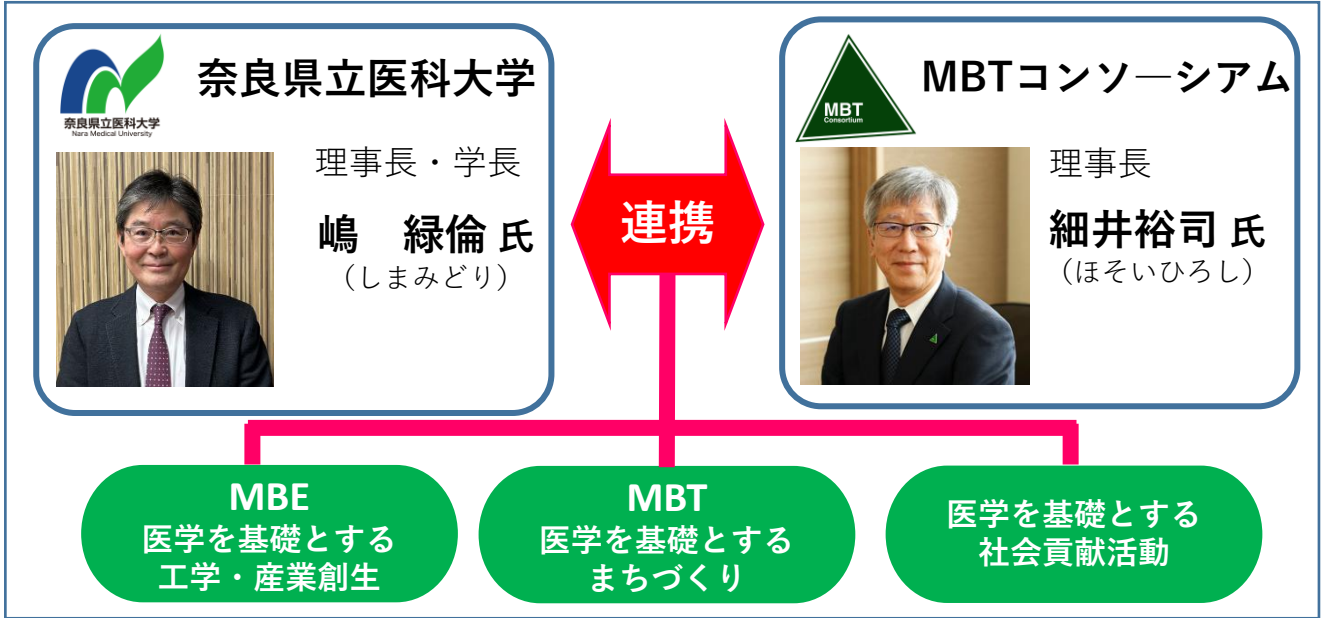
奈良県立医科大学
Nara Medical University

奈良県立医科大学

理事長・学長

嶋　緑倫 氏
（しまみどり）

連携

MBT
Consortium

MBTコンソ―シアム

理事長

細井裕司 氏
（ほそいひろし）

MBE
医学を基礎とする
工学・産業創生

MBT
医学を基礎とする
まちづくり

医学を基礎とする
社会貢献活動